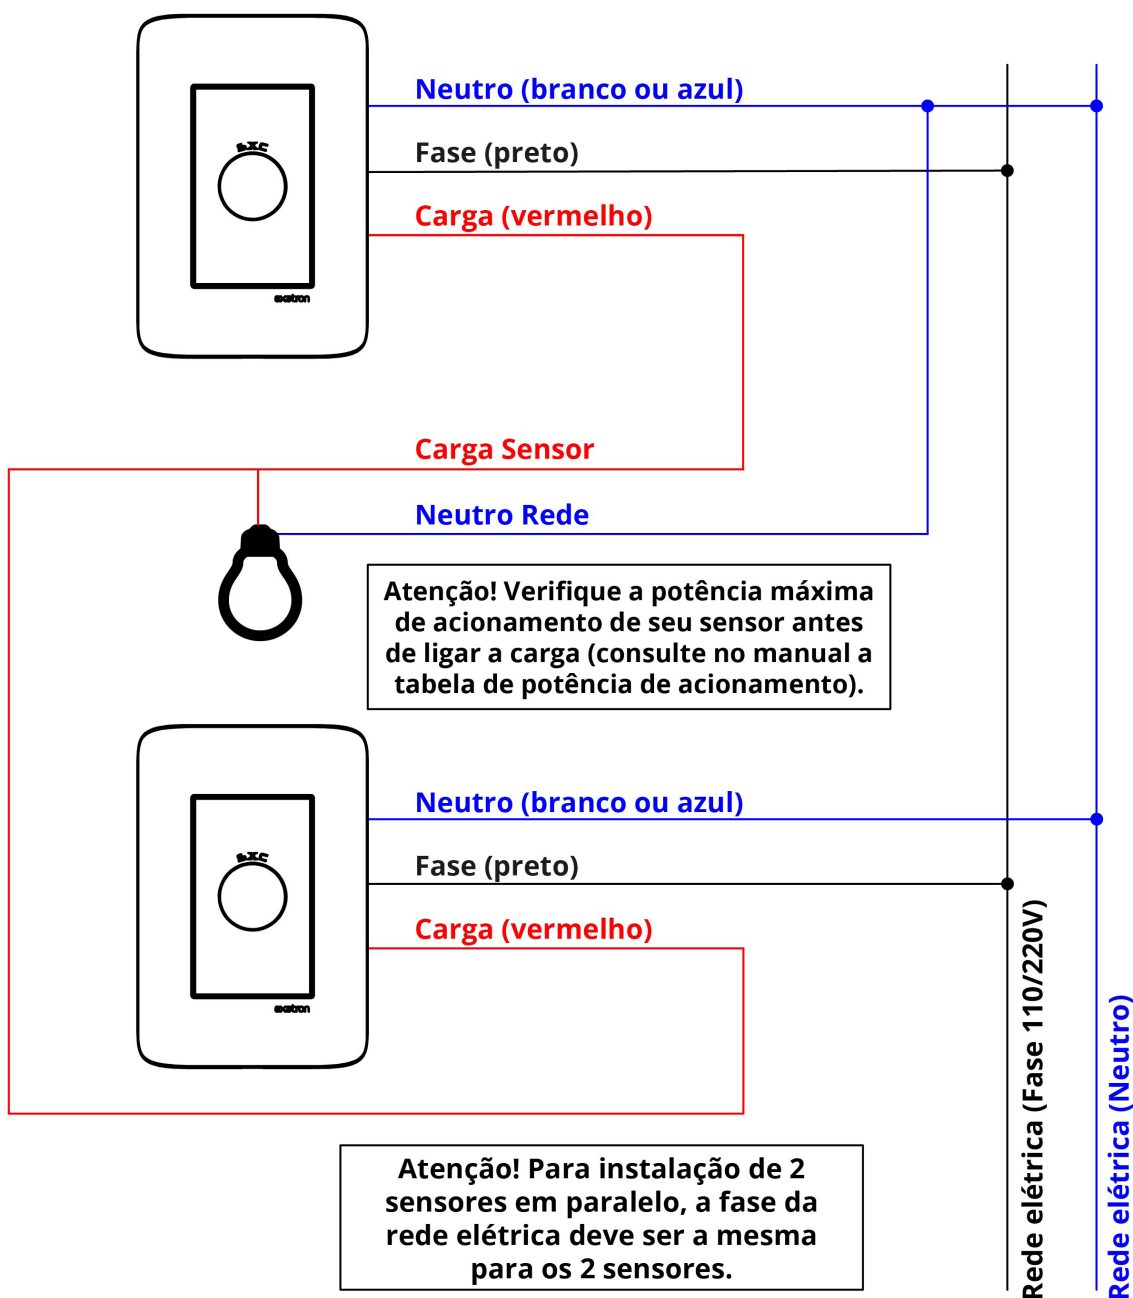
EXC

exatron

Neutro (branco ou azul)

Fase (preto)

Carga (vermelho)

Carga Sensor

Neutro Rede

Atenção! Verifique a potência máxima de acionamento de seu sensor antes de ligar a carga (consulte no manual a tabela de potência de acionamento).

EXC

exatron

Neutro (branco ou azul)

Fase (preto)

Carga (vermelho)

Atenção! Para instalação de 2 sensores em paralelo, a fase da rede elétrica deve ser a mesma para os 2 sensores.

Rede elétrica (Fase 110/220V)

Rede elétrica (Neutro)